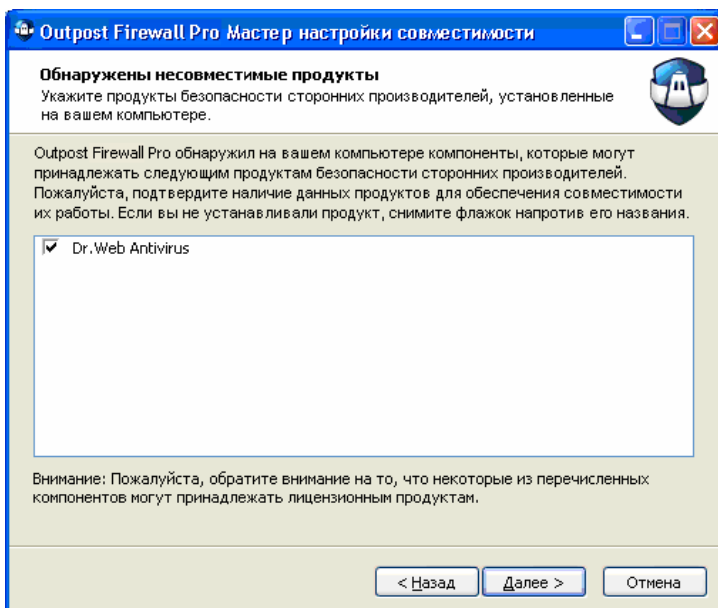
Outpost Firewall Pro Мастер настройки совместимости

Обнаружены несовместимые продукты
Укажите продукты безопасности сторонних производителей, установленные на вашем компьютере.

Outpost Firewall Pro обнаружил на вашем компьютере компоненты, которые могут принадлежать следующим продуктам безопасности сторонних производителей. Пожалуйста, подтвердите наличие данных продуктов для обеспечения совместимости их работы. Если вы не устанавливали продукт, снимите флажок напротив его названия.

☑ Dr.Web Antivirus

Внимание: Пожалуйста, обратите внимание на то, что некоторые из перечисленных компонентов могут принадлежать лицензионным продуктам.

< Назад | Далее > | Отмена